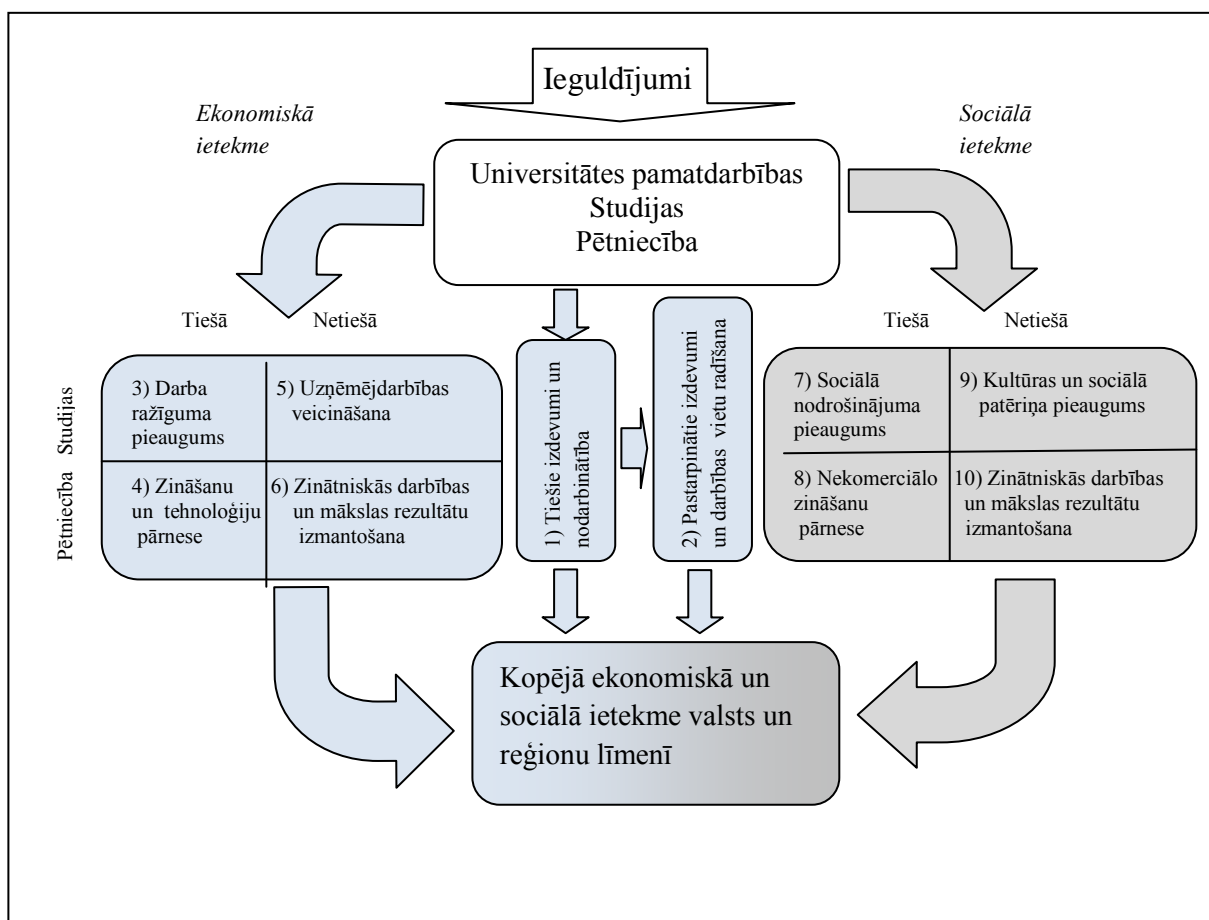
Ieguldījumi

Ekonomiskā ietekme

Sociālā ietekme

Universitātes pamatdarbības
Studijas
Pētniecība

Tiešā Netiešā

Studijas Pētniecība

3) Darba ražīguma pieaugums

5) Uzņēmējdarbības veicināšana

4) Zināšanu un tehnoloģiju pārnese

6) Zinātniskās darbības un mākslas rezultātu izmantošana

1) Tiešie izdevumi un nodarbinātība

2) Pastarpinātie izdevumi un darbības vietu radīšana

Tiešā Netiešā

7) Sociālā nodrošinājuma pieaugums

9) Kultūras un sociālā patēriņa pieaugums

8) Nekomerciālo zināšanu pārnese

10) Zinātniskās darbības un mākslas rezultātu izmantošana

Kopējā ekonomiskā un sociālā ietekme valsts un reģionu līmenī